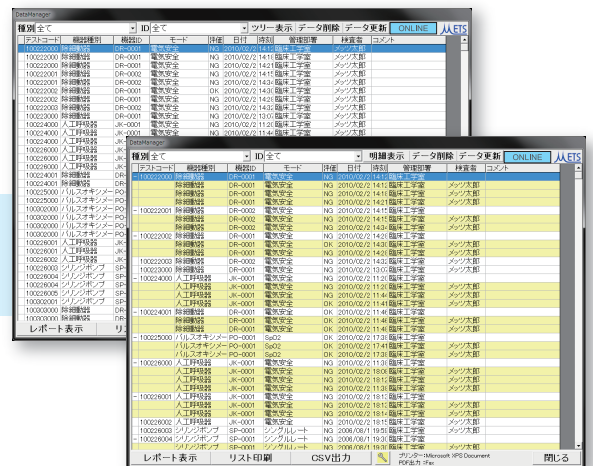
DataManager

種別 全て ID 全て ツリー表示 データ削除 データ更新 ONLINE METS

| テストコード | 機器種別 | 機器ID | モード | 評価 | 日付 | 時刻 | 管理部署 | 検査者 | コメント |
|---|---|---|---|---|---|---|---|---|---|
| 100222000 | 除細動器 | DR-0001 | 電気安全 | NG | 2010/02/2 | 14:1 | 臨床工学室 | メッツ太郎 | |
| 100222001 | 除細動器 | DR-0001 | 電気安全 | NG | 2010/02/2 | 14:1 | 臨床工学室 | メッツ太郎 | |
| 100222001 | 除細動器 | DR-0001 | 電気安全 | NG | 2010/02/2 | 14:1 | 臨床工学室 | メッツ太郎 | |
| 100222001 | 除細動器 | DR-0002 | 電気安全 | NG | 2010/02/2 | 14:2 | 臨床工学室 | メッツ太郎 | |
| 100222001 | 除細動器 | DR-0002 | 電気安全 | NG | 2010/02/2 | 14:3 | 臨床工学室 | メッツ太郎 | |
| 100222002 | 除細動器 | DR-0002 | 電気安全 | OK | 2010/02/2 | 14:3 | 臨床工学室 | メッツ太郎 | |
| 100222002 | 除細動器 | DR-0001 | 電気安全 | NG | 2010/02/2 | 14:3 | 臨床工学室 | メッツ太郎 | |
| 100222002 | 除細動器 | DR-0001 | 電気安全 | NG | 2010/02/2 | 14:3 | 臨床工学室 | メッツ太郎 | |
| 100223000 | 除細動器 | DR-0001 | 電気安全 | NG | 2010/02/2 | 13:0 | 臨床工学室 | メッツ太郎 | |
| 100224000 | 人工呼吸器 | JK-0001 | 電気安全 | NG | 2010/02/2 | 11:2 | 臨床工学室 | メッツ太郎 | |
| 100224000 | 人工呼吸器 | JK-0001 | | | | | | | |
| 100224000 | 人工呼吸器 | JK | | | | | | | |
| 100226000 | 人工呼吸器 | JK | | | | | | | |
| 100226000 | 人工呼吸器 | JK | | | | | | | |
| 100224001 | 除細動器 | | | | | | | | |
| 100224001 | 除細動器 | | | | | | | | |
| 100225000 | パルスオキシメ | | | | | | | | |
| 100225000 | パルスオキシメ | PO | | | | | | | |
| 100225000 | パルスオキシメ | PO | | | | | | | |
| 100225000 | パルスオキシメ | PO | | | | | | | |
| 100226001 | 人工呼吸器 | | | | | | | | |
| 100226001 | 人工呼吸器 | | | | | | | | |
| 100226002 | 人工呼吸器 | | | | | | | | |
| 100226003 | シリンジポンプ | SP | | | | | | | |
| 100226004 | シリンジポンプ | SP | | | | | | | |
| 100226005 | シリンジポンプ | SP | | | | | | | |
| 100226005 | シリンジポンプ | SP | | | | | | | |
| 100300000 | 除細動器 | | | | | | | | |
| 100300000 | 除細動器 | | | | | | | | |

レポート表示 リス

DataManager

種別 全て ID 全て 明細表示 データ削除 データ更新 ONLINE METS

| テストコード | 機器種別 | 機器ID | モード | 評価 | 日付 | 時刻 | 管理部署 | 検査者 | コメント |
|---|---|---|---|---|---|---|---|---|---|
| 100222000 | 除細動器 | DR-0001 | 電気安全 | NG | 2010/02/2 | 14:1 | 臨床工学室 | メッツ太郎 | |
| | 除細動器 | DR-0001 | 電気安全 | NG | 2010/02/2 | 14:1 | 臨床工学室 | メッツ太郎 | |
| | 除細動器 | DR-0001 | 電気安全 | NG | 2010/02/2 | 14:1 | 臨床工学室 | メッツ太郎 | |
| 100222001 | 除細動器 | DR-0002 | 電気安全 | NG | 2010/02/2 | 14:1 | 臨床工学室 | メッツ太郎 | |
| | 除細動器 | DR-0002 | 電気安全 | NG | 2010/02/2 | 14:2 | 臨床工学室 | メッツ太郎 | |
| | 除細動器 | DR-0002 | 電気安全 | NG | 2010/02/2 | 14:3 | 臨床工学室 | メッツ太郎 | |
| 100222002 | 除細動器 | DR-0001 | 電気安全 | NG | 2010/02/2 | 14:2 | 臨床工学室 | メッツ太郎 | |
| | 除細動器 | DR-0001 | 電気安全 | NG | 2010/02/2 | 14:3 | 臨床工学室 | メッツ太郎 | |
| | 除細動器 | DR-0001 | 電気安全 | OK | 2010/02/2 | 14:3 | 臨床工学室 | メッツ太郎 | |
| 100222003 | 除細動器 | DR-0002 | 電気安全 | NG | 2010/02/2 | 14:3 | 臨床工学室 | メッツ太郎 | |
| 100223000 | 除細動器 | DR-0001 | 電気安全 | NG | 2010/02/2 | 13:0 | 臨床工学室 | メッツ太郎 | |
| 100224000 | 人工呼吸器 | JK-0001 | 電気安全 | NG | 2010/02/2 | 11:2 | 臨床工学室 | メッツ太郎 | |
| | 人工呼吸器 | JK-0001 | 電気安全 | NG | 2010/02/2 | 11:4 | 臨床工学室 | メッツ太郎 | |
| | 人工呼吸器 | JK-0001 | 電気安全 | NG | 2010/02/2 | 11:4 | 臨床工学室 | メッツ太郎 | |
| | 人工呼吸器 | JK-0001 | 電気安全 | NG | 2010/02/2 | 11:4 | 臨床工学室 | メッツ太郎 | |
| 100224001 | 除細動器 | DR-0001 | 電気安全 | OK | 2010/02/2 | 11:4 | 臨床工学室 | メッツ太郎 | |
| | 除細動器 | DR-0001 | 電気安全 | OK | 2010/02/2 | 11:4 | 臨床工学室 | メッツ太郎 | |
| 100225000 | パルスオキシメ | PO-0001 | SpO2 | OK | 2010/02/2 | 17:3 | 臨床工学室 | メッツ太郎 | |
| | パルスオキシメ | PO-0001 | SpO2 | OK | 2010/02/2 | 17:4 | 臨床工学室 | メッツ太郎 | |
| | パルスオキシメ | PO-0001 | SpO2 | OK | 2010/02/2 | 17:4 | 臨床工学室 | メッツ太郎 | |
| 100226000 | 人工呼吸器 | JK-0001 | 電気安全 | NG | 2010/02/2 | 17:5 | 臨床工学室 | メッツ太郎 | |
| | 人工呼吸器 | JK-0001 | 電気安全 | NG | 2010/02/2 | 18:0 | 臨床工学室 | メッツ太郎 | |
| | 人工呼吸器 | JK-0001 | 電気安全 | NG | 2010/02/2 | 18:1 | 臨床工学室 | メッツ太郎 | |
| | 人工呼吸器 | JK-0001 | 電気安全 | NG | 2010/02/2 | 18:1 | 臨床工学室 | メッツ太郎 | |
| 100226001 | 人工呼吸器 | JK-0001 | 電気安全 | NG | 2010/02/2 | 18:1 | 臨床工学室 | メッツ太郎 | |
| | 人工呼吸器 | JK-0001 | 電気安全 | NG | 2010/02/2 | 18:1 | 臨床工学室 | メッツ太郎 | |
| | 人工呼吸器 | JK-0001 | 電気安全 | NG | 2010/02/2 | 18:1 | 臨床工学室 | メッツ太郎 | |
| 100226002 | 人工呼吸器 | JK-0001 | 電気安全 | NG | 2010/02/2 | 18:2 | 臨床工学室 | メッツ太郎 | |
| 100226003 | シリンジポンプ | SP-0001 | シングルレート | OK | 2006/08/1 | 19:5 | 臨床工学室 | メッツ太郎 | |
| 100226004 | シリンジポンプ | SP-0001 | シングルレート | OK | 2006/08/1 | 19:3 | 臨床工学室 | メッツ太郎 | |

レポート表示 リスト印刷 CSV出力 プリンター:Microsoft XPS Document PDF出力:Fax 閉じる